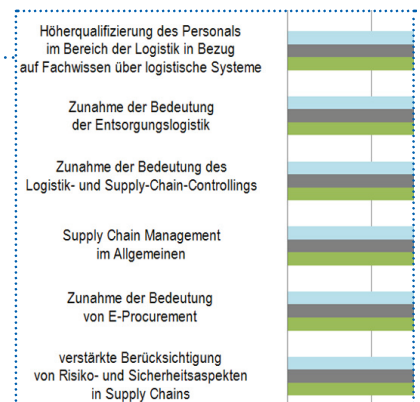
Höherqualifizierung des Personals im Bereich der Logistik in Bezug auf Fachwissen über logistische Systeme

Zunahme der Bedeutung der Entsorgungslogistik

Zunahme der Bedeutung des Logistik- und Supply-Chain-Controllings

Supply Chain Management im Allgemeinen

Zunahme der Bedeutung von E-Procurement

verstärkte Berücksichtigung von Risiko- und Sicherheitsaspekten in Supply Chains